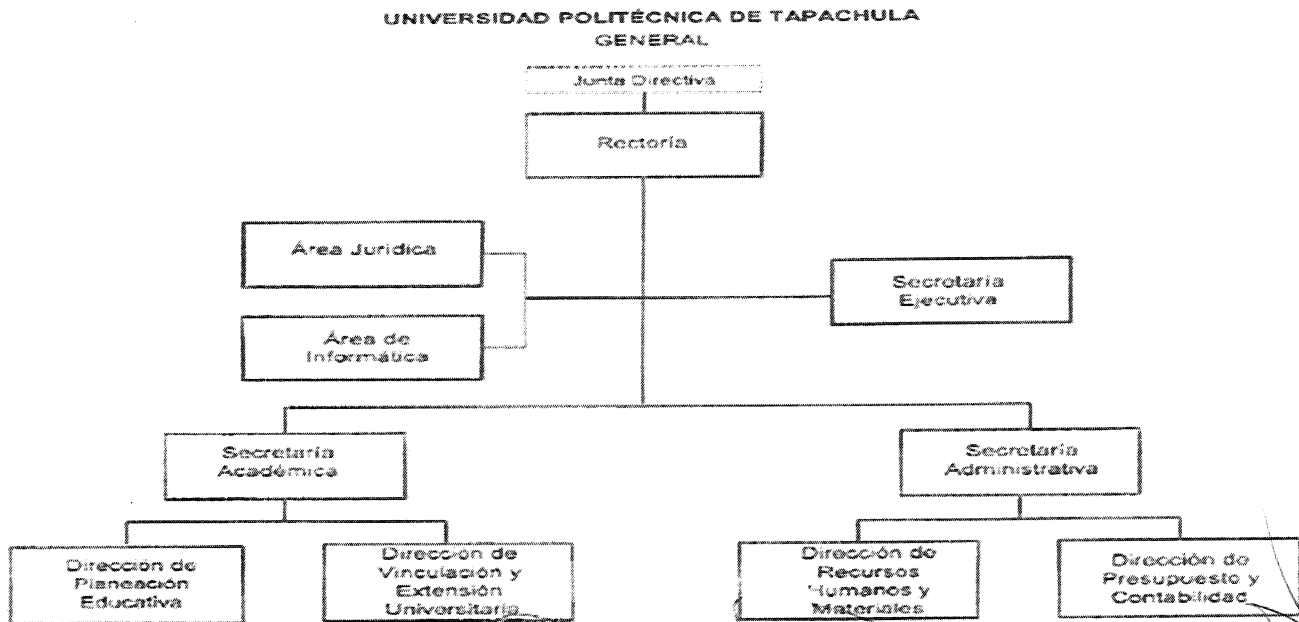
UNIVERSIDAD POLITÉCNICA DE TAPACHULA
GENERAL

Junta Directiva

Rectoría

Área Jurídica

Área de Informática

Secretaria Ejecutiva

Secretaría Académica

Secretaría Administrativa

Dirección de Planeación Educativa

Dirección de Vinculación y Extensión Universitaria

Dirección de Recursos Humanos y Materiales

Dirección de Presupuesto y Contabilidad